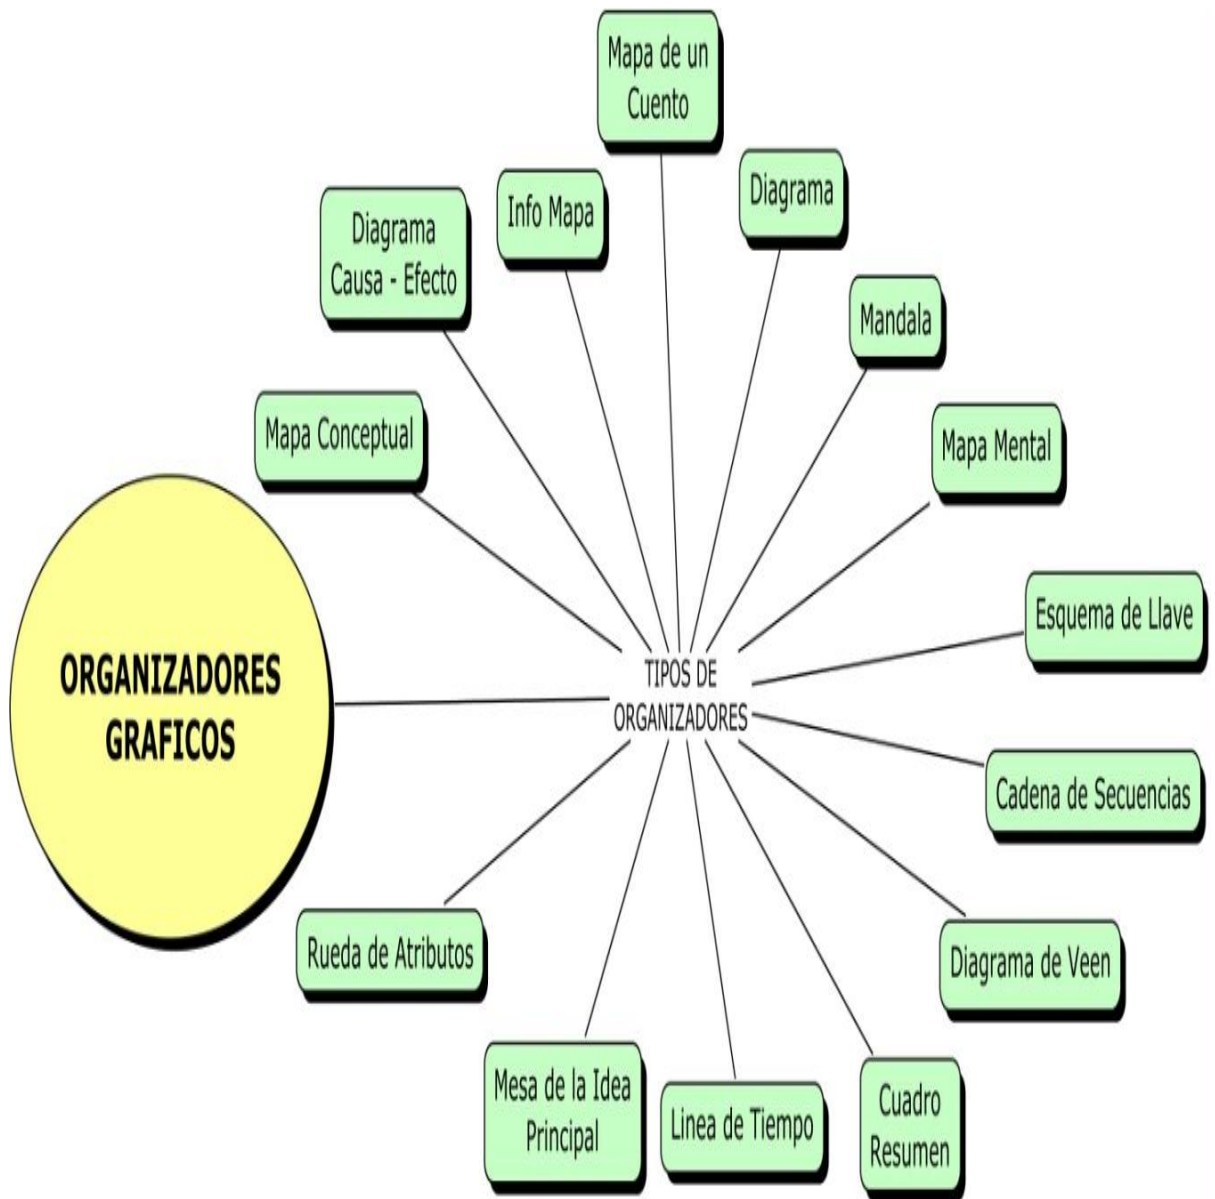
ORGANIZADORES GRAFICOS

TIPOS DE ORGANIZADORES

Mapa Conceptual

Diagrama Causa - Efecto

Info Mapa

Mapa de un Cuento

Diagrama

Mandala

Mapa Mental

Esquema de Llave

Cadena de Secuencias

Diagrama de Veen

Cuadro Resumen

Linea de Tiempo

Mesa de la Idea Principal

Rueda de Atributos